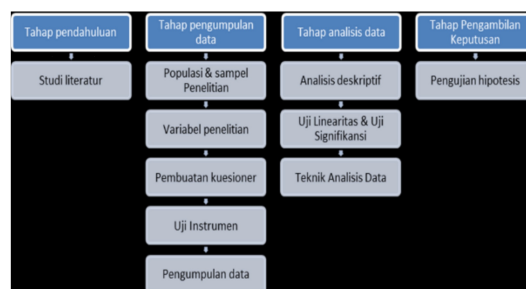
Tahap pendahuluan

Studi literatur

Tahap pengumpulan data

Populasi & sampel Penelitian

Variabel penelitian

Pembuatan kuesioner

Uji Instrumen

Pengumpulan data

Tahap analisis data

Analisis deskriptif

Uji Linearitas & Uji Signifikansi

Teknik Analisis Data

Tahap Pengambilan Keputusan

Pengujian hipotesis